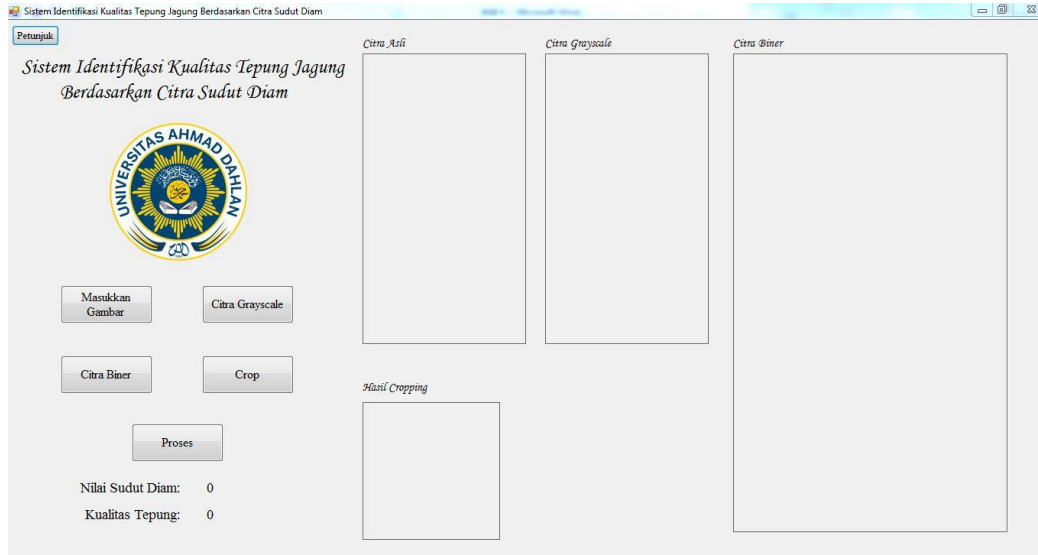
Sistem Identifikasi Kualitas Tepung Jagung Berdasarkan Citra Sudut Diam

Petunjuk

Sistem Identifikasi Kualitas Tepung Jagung Berdasarkan Citra Sudut Diam

UNIVERSITAS AHMAD DAHLAN

Masukkan Gambar

Citra Grayscale

Citra Biner

Crop

Proses

Nilai Sudut Diam: 0

Kualitas Tepung: 0

Citra Asli

Citra Grayscale

Citra Biner

Hasil Cropping